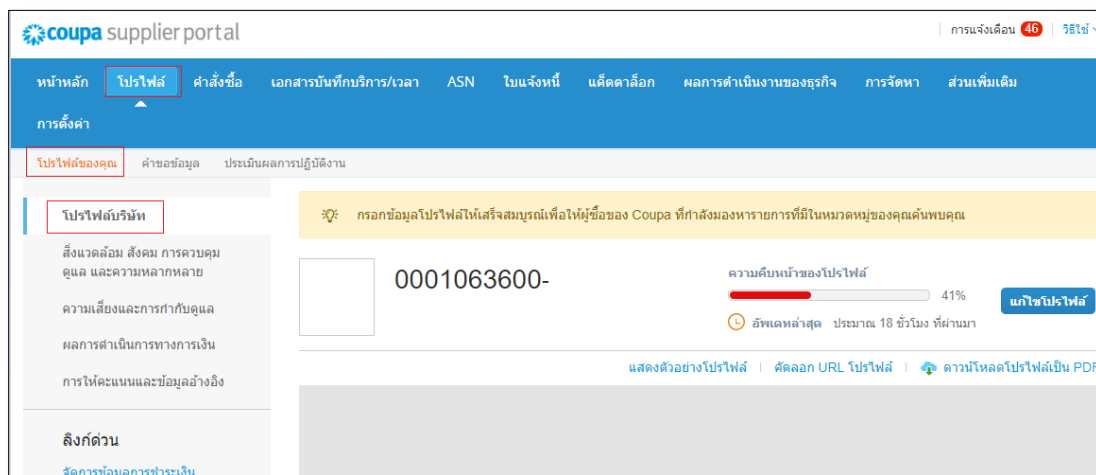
coupa supplier portal

การแจ้งเตือน 46 | วิธีใช้

หน้าหลัก โปรไฟล์ คำสั่งซื้อ เอกสารบันทึกบริการ/เวลา ASN ใบแจ้งหนี้ แค็ตตาล็อก ผลการดำเนินงานของธุรกิจ การจัดหา ส่วนเพิ่มเติม การตั้งค่า

โปรไฟล์ของคุณ คำขอข้อมูล ประเมินผลการปฏิบัติงาน

โปรไฟล์บริษัท

สิ่งแวดล้อม สังคม การควบคุมดูแล และความหลากหลาย

ความเสี่ยงและการกำกับดูแล

ผลการดำเนินการทางการเงิน

การให้คะแนนและข้อมูลอ้างอิง

ลิงก์ด่วน

จัดการข้อมูลการชำระเงิน

กรอกข้อมูลโปรไฟล์ให้เสร็จสมบูรณ์เพื่อให้ผู้ซื้อของ Coupa ที่กำลังมองหารายการที่มีในหมวดหมู่ของคุณค้นพบคุณ

0001063600-

ความคืบหน้าของโปรไฟล์

41%

แก้ไขโปรไฟล์

อัพเดทล่าสุด ประมาณ 18 ชั่วโมง ที่ผ่านมา

แสดงตัวอย่างโปรไฟล์ | คัดลอก URL โปรไฟล์ | ดาวน์โหลดโปรไฟล์เป็น PDF